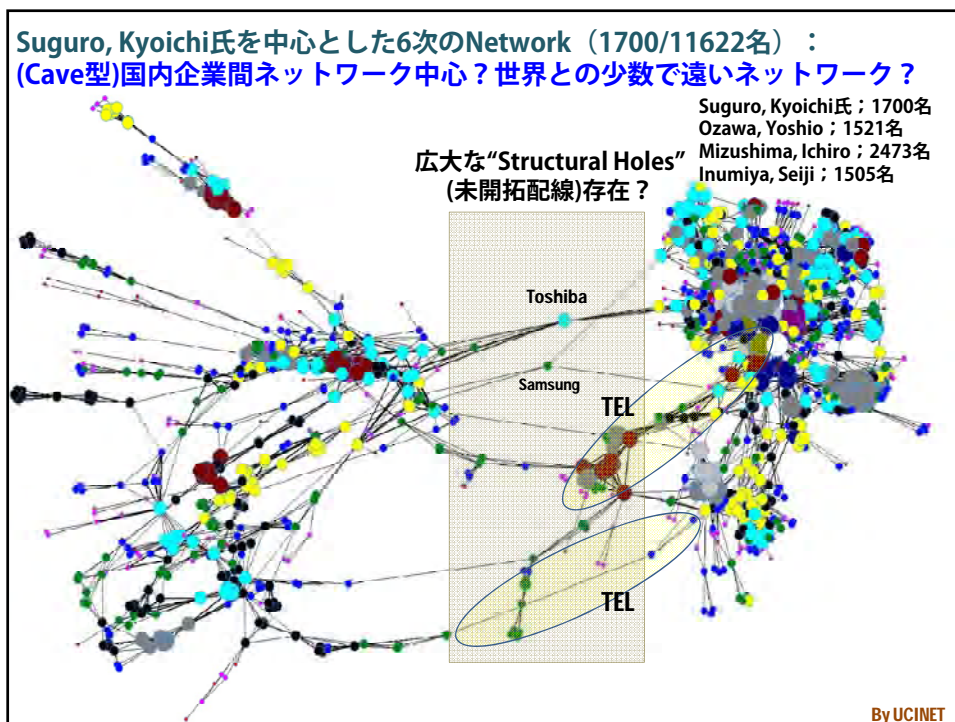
Suguro, Kyoichi氏を中心とした6次のNetwork（1700/11622名）：
(Cave型)国内企業間ネットワーク中心？世界との少数で遠いネットワーク？

Suguro, Kyoichi氏；1700名
Ozawa, Yoshio；1521名
Mizushima, Ichiro；2473名
Inumiya, Seiji；1505名

広大な"Structural Holes"
(未開拓配線)存在？

Toshiba

Samsung

TEL

TEL

By UCINET